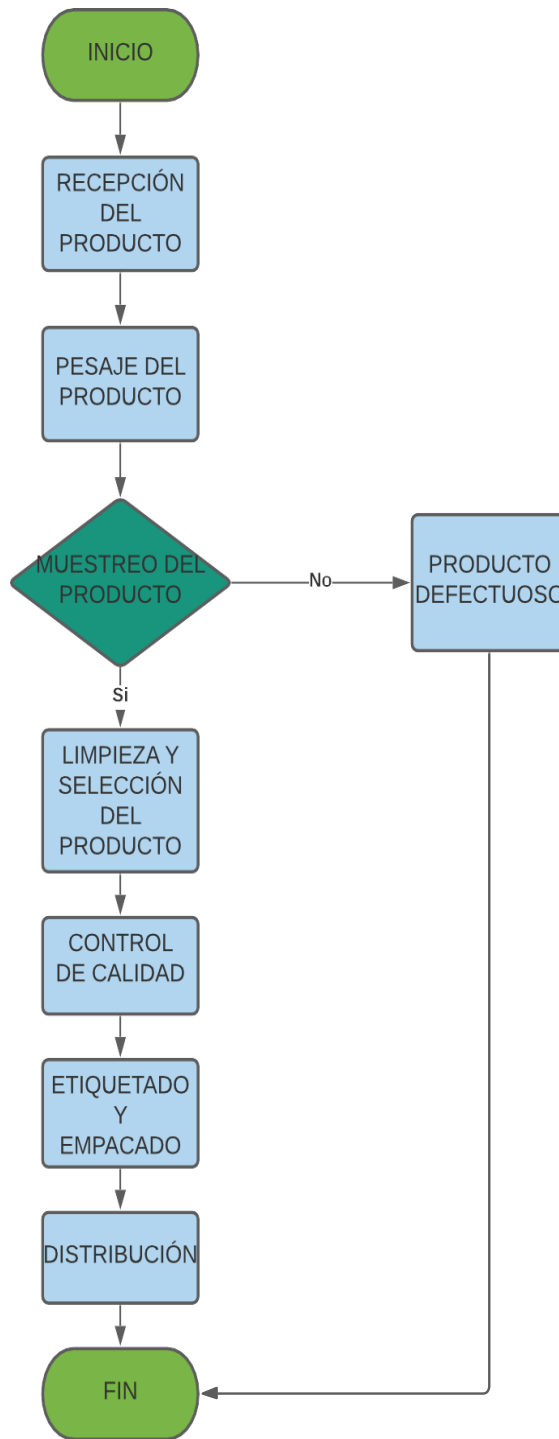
INICIO

RECEPCIÓN DEL PRODUCTO

PESAJE DEL PRODUCTO

MUESTREO DEL PRODUCTO

No

PRODUCTO DEFECTUOSO

Si

LIMPIEZA Y SELECCIÓN DEL PRODUCTO

CONTROL DE CALIDAD

ETIQUETADO Y EMPACADO

DISTRIBUCIÓN

FIN